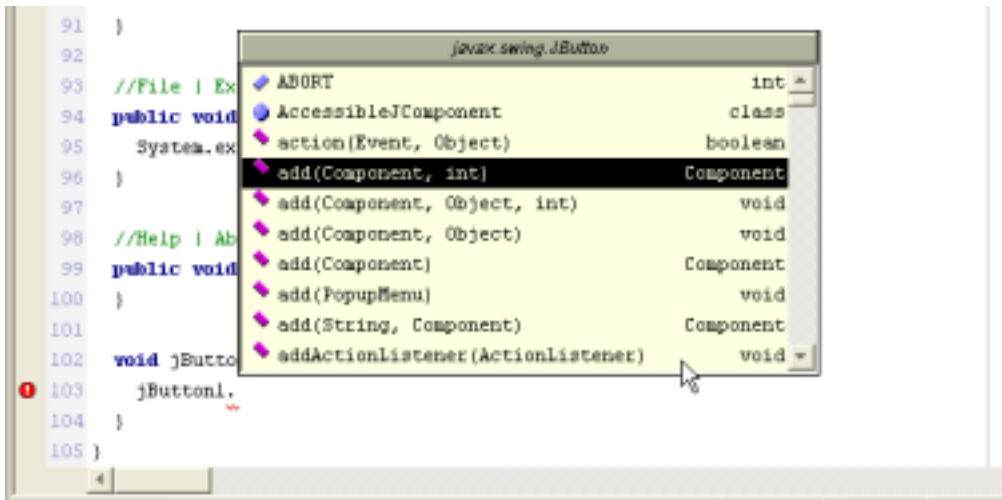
91 }
92
93 //File | Ex
94 public void
95 System.ex
96 }
97
98 //Help | Ab
99 public void
100 }
101
102 void jButto
103 jButton1.
104 }
105 }

javax.swing.JButton

| | |
|---|---|
| ABORT | int |
| AccessibleJComponent | class |
| action(Event, Object) | boolean |
| add(Component, int) | Component |
| add(Component, Object, int) | void |
| add(Component, Object) | void |
| add(Component) | Component |
| add(PopupMenu) | void |
| add(String, Component) | Component |
| addActionListener(ActionListener) | void |